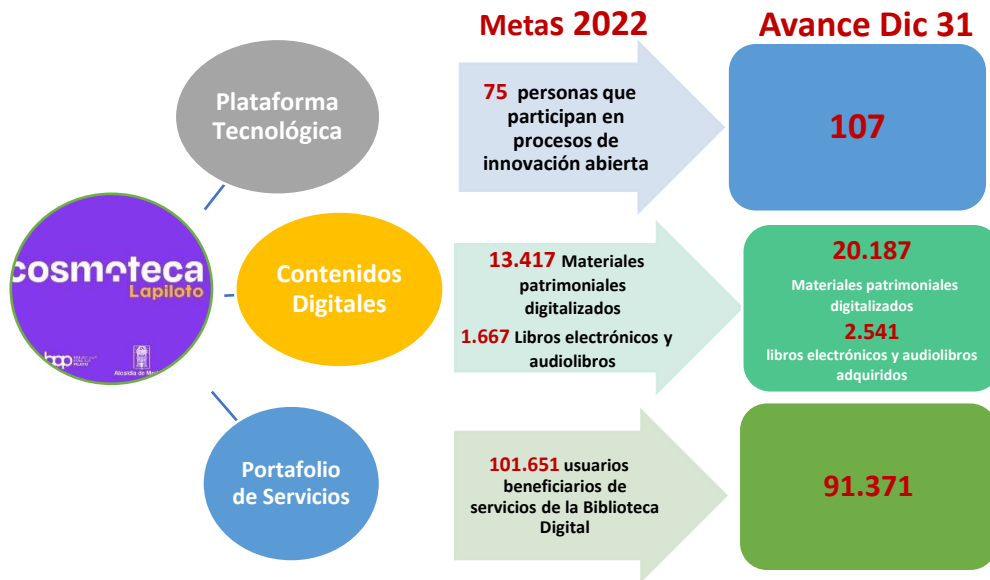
Metas 2022

Avance Dic 31

Plataforma Tecnológica

75 personas que participan en procesos de innovación abierta

107

cosmoteca
Lapiloto

bpp

Alcaldía de Me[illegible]

Contenidos Digitales

13.417 Materiales patrimoniales digitalizados

1.667 Libros electrónicos y audiolibros

20.187

Materiales patrimoniales digitalizados

2.541

libros electrónicos y audiolibros adquiridos

Portafolio de Servicios

101.651 usuarios beneficiarios de servicios de la Biblioteca Digital

91.371